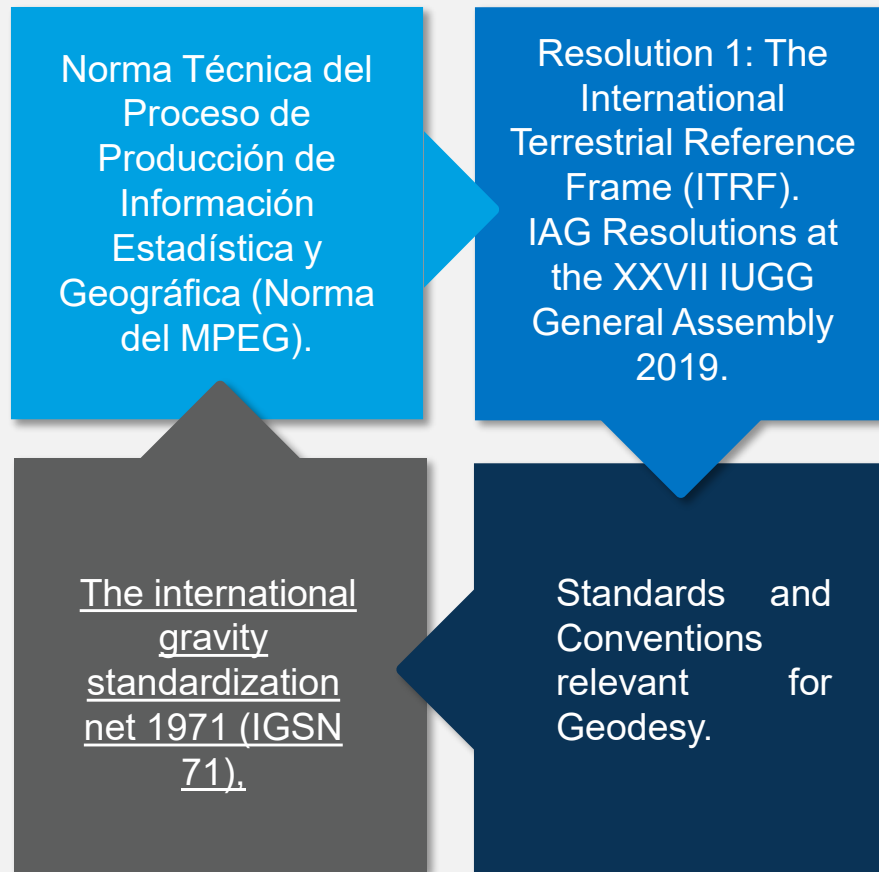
Norma Técnica del Proceso de Producción de Información Estadística y Geográfica (Norma del MPEG).

Resolution 1: The International Terrestrial Reference Frame (ITRF). IAG Resolutions at the XXVII IUGG General Assembly 2019.

The international gravity standardization net 1971 (IGSN 71),

Standards and Conventions relevant for Geodesy.